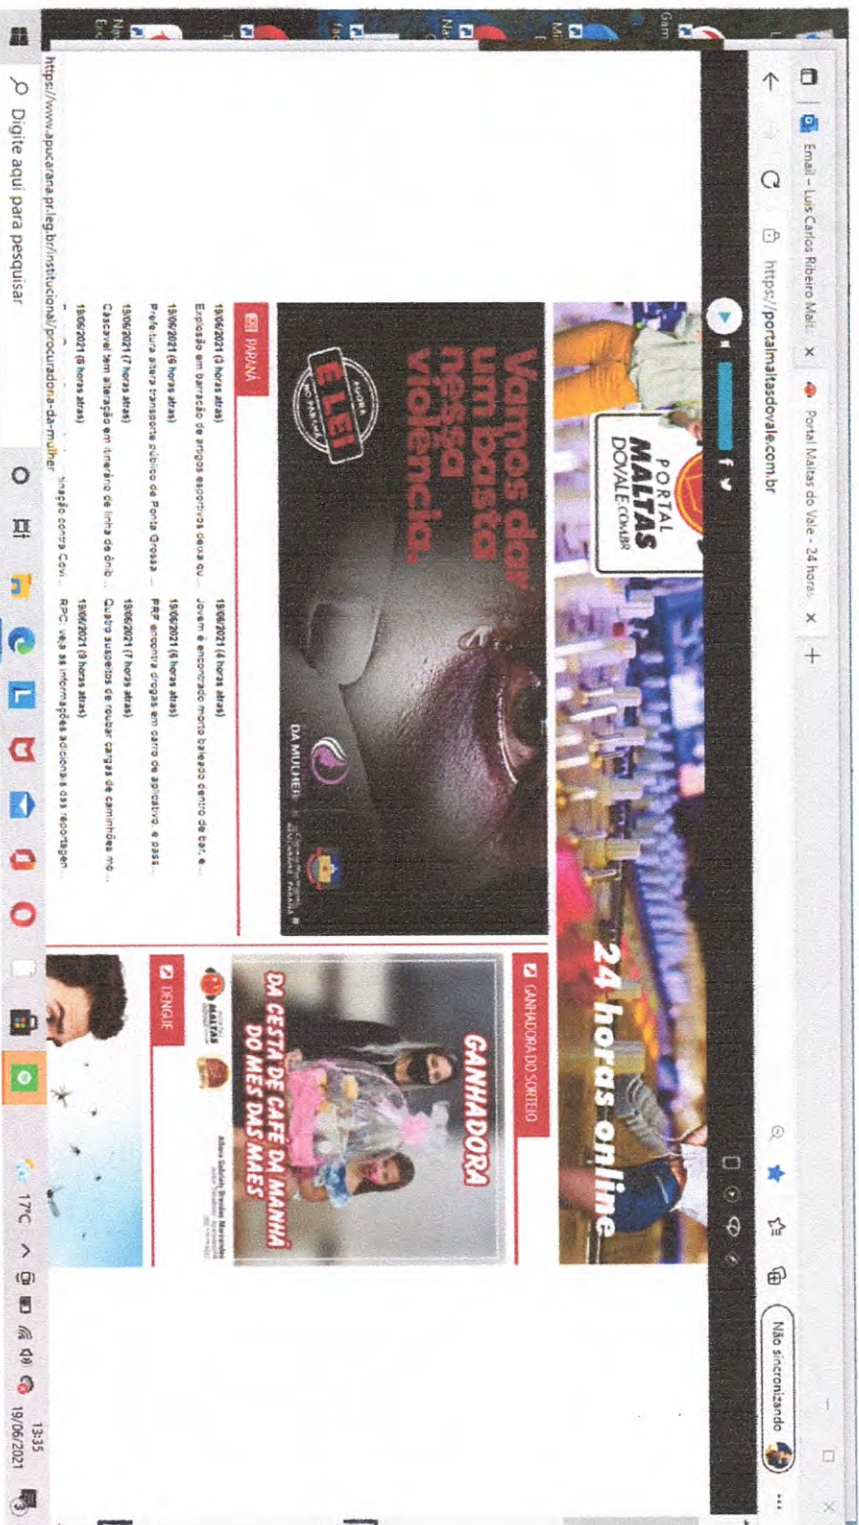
Email – Luis Carlos Ribeiro Malt ×
Portal Maltas do Vale - 24 horas ×
+
https://portalmaltasdovale.com.br
Não sincronizando

PORTAL MALTAS DOVALE.COM.BR
24 horas online

Vamos dar um basta nessa violência.
AGORA É LEI NO PARANÁ
DA MULHER

GANHADORA DO SORTEIO
GANHADORA DA CESTA DE CAFÉ DA MANHÃ DO MÊS DAS MÃES

PARANÁ
19/06/2021 (3 horas atras)
Explosão em barracão de artigos esportivos deixa qu...
19/06/2021 (6 horas atras)
Prefeitura altera transporte público de Ponta Grossa ...
19/06/2021 (7 horas atras)
Cascavel tem alteração em itinerário de linha de ônib...
19/06/2021 (8 horas atras)
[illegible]ação contra Cov...

19/06/2021 (4 horas atras)
Jovem é encontrado morto baleado dentro de bar, e...
19/06/2021 (6 horas atras)
PRF encontra drogas em carro de aplicativo, e pass...
19/06/2021 (7 horas atras)
Quatro suspeitos de roubar cargas de caminhões mo...
19/06/2021 (9 horas atras)
RPC: veja as informações adicionais das reportagen...

DENGUE

https://www.apucarana.pr.leg.br/institucional/procuradoria-da-mulher

Digite aqui para pesquisar
17°C
13:35
19/06/2021